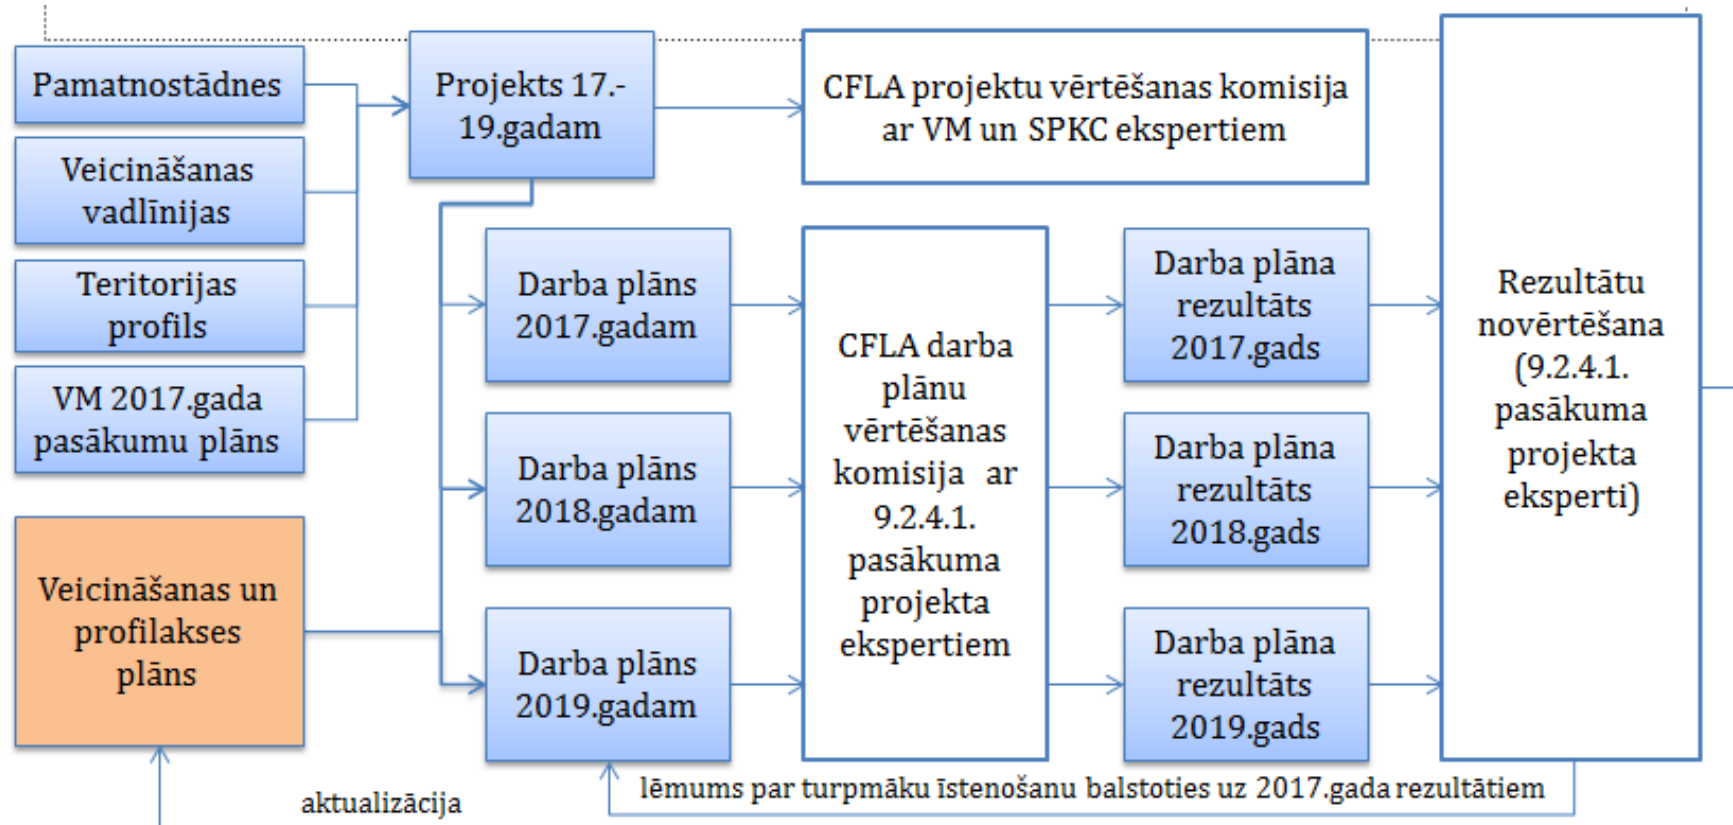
Pamatnostādnes

Veicināšanas vadlīnijas

Teritorijas profils

VM 2017.gada pasākumu plāns

Projekts 17.-19.gadam

CFLA projektu vērtēšanas komisija ar VM un SPKC ekspertiem

Darba plāns 2017.gadam

Darba plāns 2018.gadam

Darba plāns 2019.gadam

CFLA darba plānu vērtēšanas komisija ar 9.2.4.1. pasākuma projekta ekspertiem

Darba plāna rezultāts 2017.gads

Darba plāna rezultāts 2018.gads

Darba plāna rezultāts 2019.gads

Rezultātu novērtēšana (9.2.4.1. pasākuma projekta eksperti)

Veicināšanas un profilakses plāns

aktualizācija

lēmums par turpmāku īstenošanu balstoties uz 2017.gada rezultātiem